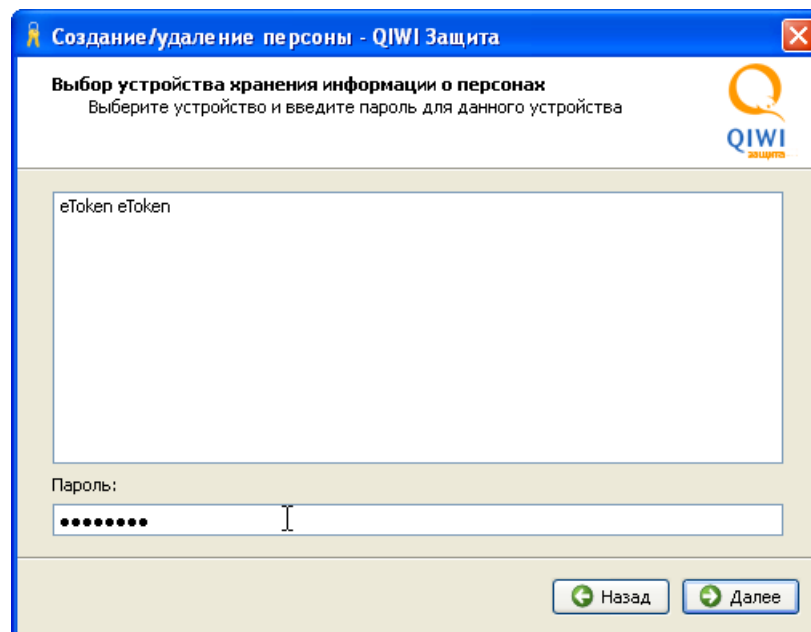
Создание/удаление персоны - QIWI Защита

Выбор устройства хранения информации о персонах
Выберите устройство и введите пароль для данного устройства

QIWI
защита

eToken eToken

Пароль:
●●●●●●●●

Назад
Далее